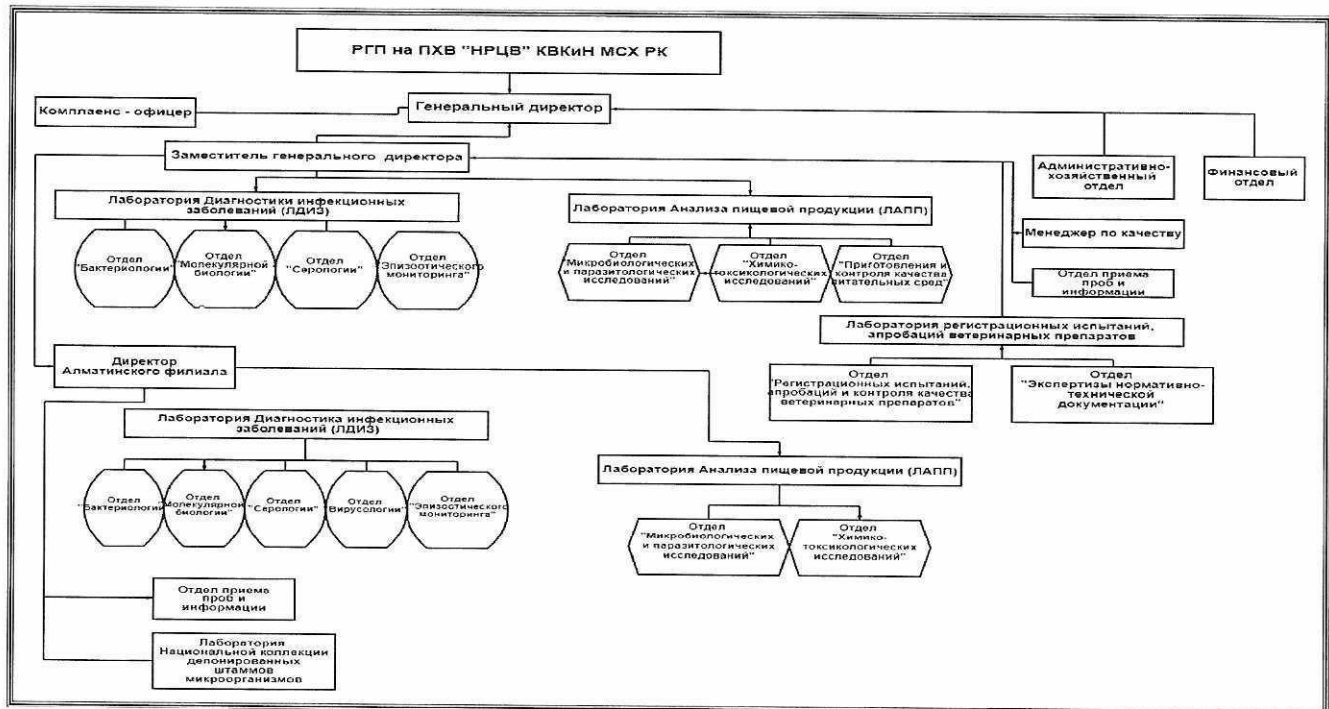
РГП на ПХВ "НРЦВ" КВКиН МСХ РК

Комплаенс - офицер

Генеральный директор

Заместитель генерального директора

Административно-хозяйственный отдел

Финансовый отдел

Лаборатория Диагностики инфекционных заболеваний (ЛДИЗ)

Отдел "Бактериологии"

Отдел "Молекулярной биологии"

Отдел "Серологии"

Отдел "Эпизоотического мониторинга"

Лаборатория Анализа пищевой продукции (ЛАПП)

Отдел "Микробиологических и паразитологических исследований"

Отдел "Химико-токсикологических исследований"

Отдел "Приготовления и контроля качества питательных сред"

Менеджер по качеству

Отдел приема проб и информации

Лаборатория регистрационных испытаний, апробаций ветеринарных препаратов

Отдел "Регистрационных испытаний, апробаций и контроля качества ветеринарных препаратов"

Отдел "Экспертизы нормативно-технической документации"

Директор Алматинского филиала

Лаборатория Диагностика инфекционных заболеваний (ЛДИЗ)

Отдел "Бактериологии"

Отдел "Молекулярной биологии"

Отдел "Серологии"

Отдел "Вирусологии"

Отдел "Эпизоотического мониторинга"

Лаборатория Анализа пищевой продукции (ЛАПП)

Отдел "Микробиологических и паразитологических исследований"

Отдел "Химико-токсикологических исследований"

Отдел приема проб и информации

Лаборатория Национальной коллекции депонированных штаммов микроорганизмов